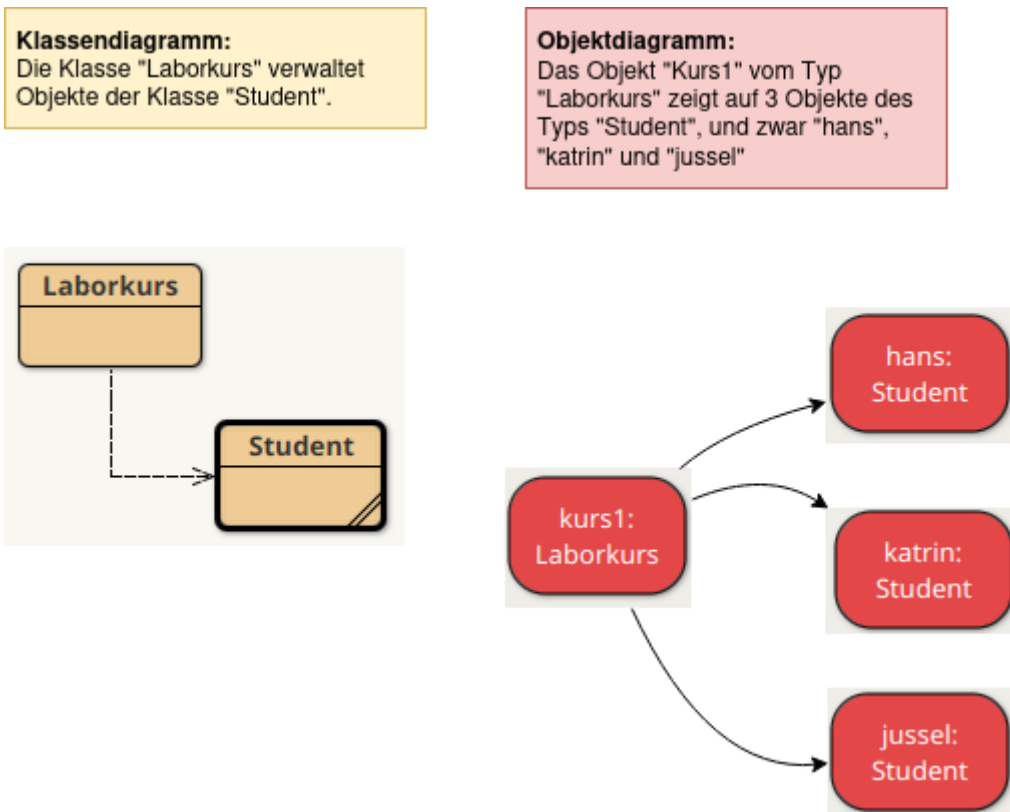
**Klassendiagramm:**
Die Klasse "Laborkurs" verwaltet Objekte der Klasse "Student".

**Objektdiagramm:**
Das Objekt "Kurs1" vom Typ "Laborkurs" zeigt auf 3 Objekte des Typs "Student", und zwar "hans", "katrin" und "jussel"

Laborkurs

Student

hans: Student

kurs1: Laborkurs

katrin: Student

jussel: Student